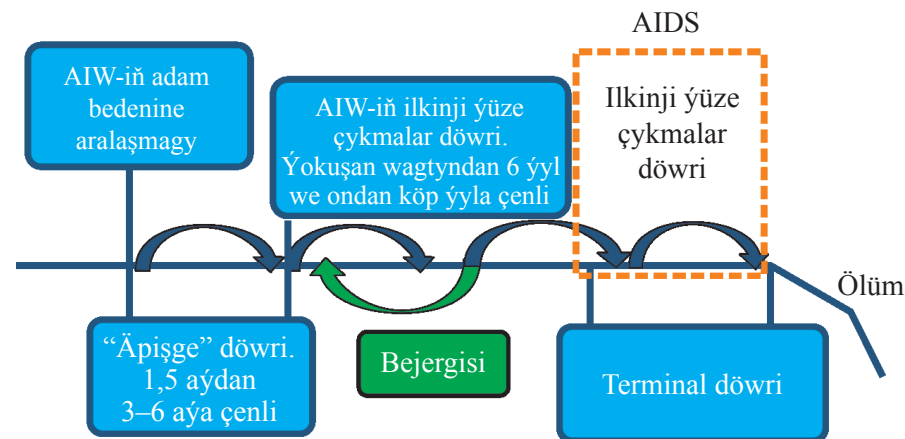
AIDS

AIW-iň adam bedenine aralaşmagy

AIW-iň ilkinji ýüze çykmalar döwri. Ýokuşan wagtyndan 6 ýyl we ondan köp ýyla çenli

Ilkinji ýüze çykmalar döwri

Ölüm

“Äpişge” döwri. 1,5 aýdan 3–6 aýa çenli

Bejergisi

Terminal döwri